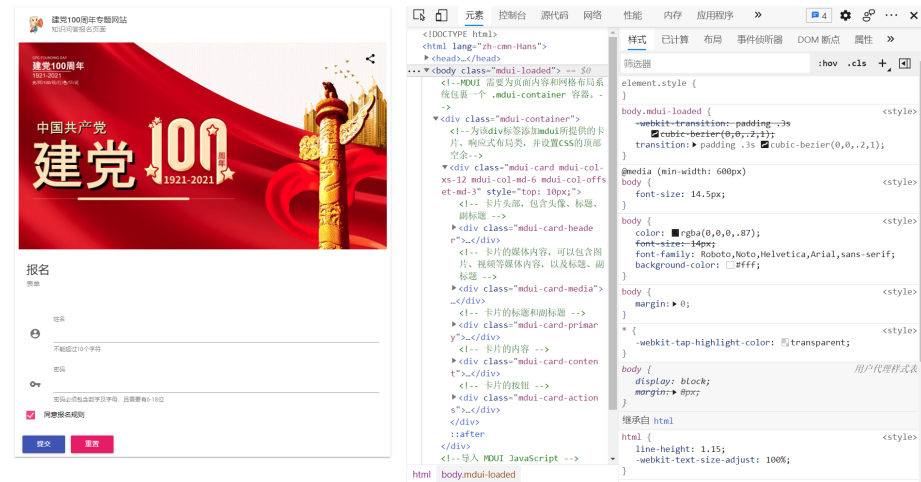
建党100周年专题网站
知识问答报名页面

建党100周年
1921-2021
中国共产党
建党 100 周年
1921-2021

报名
表单

姓名
不能超过10个字符
密码
密码必须包含数字及字母，且需要有6-18位
同意报名规则
提交 重置

元素 控制台 源代码 网络 性能 内存 应用程序 »
4

<!DOCTYPE html>
<html lang="zh-cmn-Hans">
▶<head>…</head>
··· ▼<body class="mdui-loaded"> == $0
<!--MDUI 需要为页面内容和网格布局系统包裹一个 .mdui-container 容器。-->
▼<div class="mdui-container">
<!--为该div标签添加mdui所提供的卡片，响应式布局类，并设置CSS的顶部空余-->
▼<div class="mdui-card mdui-col-xs-12 mdui-col-md-6 mdui-col-offset-md-3" style="top: 10px;">
<!-- 卡片头部，包含头像、标题、副标题 -->
▶<div class="mdui-card-header">…</div>
<!-- 卡片的媒体内容，可以包含图片、视频等媒体内容，以及标题、副标题 -->
▶<div class="mdui-card-media">…</div>
<!-- 卡片的标题和副标题 -->
▶<div class="mdui-card-primary">…</div>
<!-- 卡片的内容 -->
▶<div class="mdui-card-content">…</div>
<!-- 卡片的按钮 -->
▶<div class="mdui-card-actions">…</div>
</div>
::after
</div>
<!--导入 MDUI JavaScript -->
html body.mdui-loaded

样式 已计算 布局 事件侦听器 DOM 断点 属性 »
筛选器 :hov .cls +
element.style {
}
body.mdui-loaded { <style>
-webkit-transition: padding .3s cubic-bezier(0,0,.2,1);
transition: ▶ padding .3s cubic-bezier(0,0,.2,1);
}
@media (min-width: 600px)
body { <style>
font-size: 14.5px;
}
body { <style>
color: rgba(0,0,0,.87);
font-size: 14px;
font-family: Roboto,Noto,Helvetica,Arial,sans-serif;
background-color: #fff;
}
body { <style>
margin: ▶ 0;
}
* { <style>
-webkit-tap-highlight-color: transparent;
}
body { 用户代理样式表
display: block;
margin: ▶ 8px;
}
继承自 html
html { <style>
line-height: 1.15;
-webkit-text-size-adjust: 100%;
}